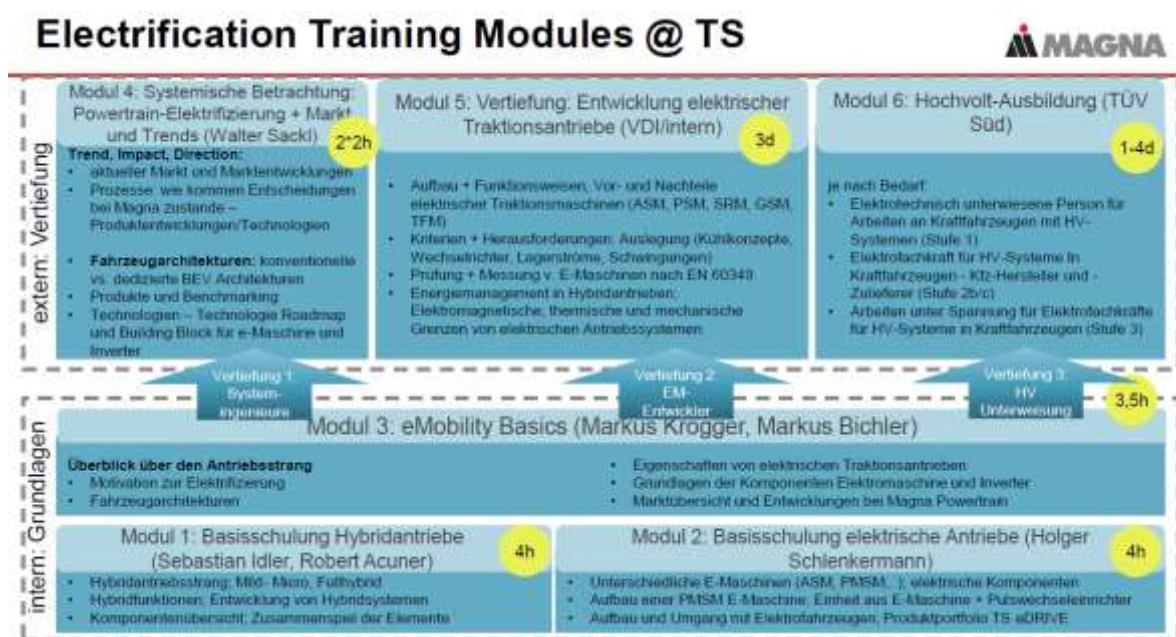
Electrification Training Modules @ TS

MAGNA

extern: Vertiefung

Modul 4: Systemische Betrachtung: Powertrain-Elektrifizierung + Markt und Trends (Walter Sackl)

2*2h

Trend, Impact, Direction:
- aktueller Markt und Marktentwicklungen
- Prozesse: wie kommen Entscheidungen bei Magna zustande – Produktentwicklungen/Technologien

- Fahrzeugarchitekturen: konventionelle vs. dedizierte BEV Architekturen
- Produkte und Benchmarking
- Technologien – Technologie Roadmap und Building Block für e-Maschine und Inverter

Modul 5: Vertiefung: Entwicklung elektrischer Traktionsantriebe (VDI/intern)

3d

- Aufbau + Funktionsweisen, Vor- und Nachteile elektrischer Traktionsmaschinen (ASM, PSM, SRM, GSM, TFM)
- Kriterien + Herausforderungen: Auslegung (Kühlkonzepte, Wechselrichter, Lagerströme, Schwingungen)
- Prüfung + Messung v. E-Maschinen nach EN 60349
- Energiemanagement in Hybridantrieben: Elektromagnetische, thermische und mechanische Grenzen von elektrischen Antriebssystemen

Modul 6: Hochvolt-Ausbildung (TÜV Süd)

1-4d

je nach Bedarf:
- Elektrotechnisch unterwiesene Person für Arbeiten an Kraftfahrzeugen mit HV-Systemen (Stufe 1)
- Elektrofachkraft für HV-Systeme in Kraftfahrzeugen - Kfz-Hersteller und -Zulieferer (Stufe 2b/c)
- Arbeiten unter Spannung für Elektrofachkräfte für HV-Systeme in Kraftfahrzeugen (Stufe 3)

Vertiefung 1: System-Ingenieure

Vertiefung 2: EM-Entwickler

Vertiefung 3: HV Unterweisung

3,5h

intern: Grundlagen

Modul 3: eMobility Basics (Markus Krogger, Markus Bichler)

Überblick über den Antriebsstrang
- Motivation zur Elektrifizierung
- Fahrzeugarchitekturen

- Eigenschaften von elektrischen Traktionsantrieben
- Grundlagen der Komponenten Elektromaschine und Inverter
- Marktübersicht und Entwicklungen bei Magna Powertrain

Modul 1: Basisschulung Hybridantriebe (Sebastian Idler, Robert Acuner)

4h

- Hybridantriebsstrang: Mild-Micro, Fullhybrid
- Hybridfunktionen: Entwicklung von Hybridsystemen
- Komponentenübersicht: Zusammenspiel der Elemente

Modul 2: Basisschulung elektrische Antriebe (Holger Schlenkermann)

4h

- Unterschiedliche E-Maschinen (ASM, PMSM, ...); elektrische Komponenten
- Aufbau einer PMSM E-Maschine; Einheit aus E-Maschine + Pulswechselrichter
- Aufbau und Umgang mit Elektrofahrzeugen, Produktportfolio TS eDRIVE